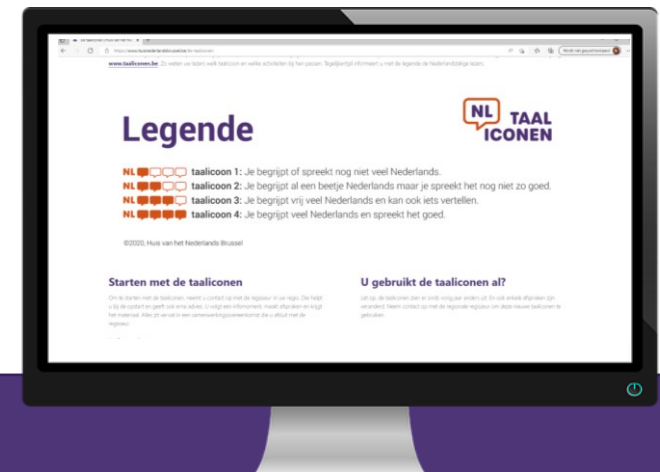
www.taaliconen.be. Zo weten uw lezers welk taalicoon en welke activiteiten bij hen passen. Tegelijkertijd informeert u met de legende de Nederlandstalige lezers.

NL TAAL ICONEN

Legende

NL taalicoon 1: Je begrijpt of spreekt nog niet veel Nederlands.
NL taalicoon 2: Je begrijpt al een beetje Nederlands maar je spreekt het nog niet zo goed.
NL taalicoon 3: Je begrijpt vrij veel Nederlands en kan ook iets vertellen.
NL taalicoon 4: Je begrijpt veel Nederlands en spreekt het goed.

©2020, Huis van het Nederlands Brussel

Starten met de taaliconen

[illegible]

U gebruikt de taaliconen al?

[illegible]